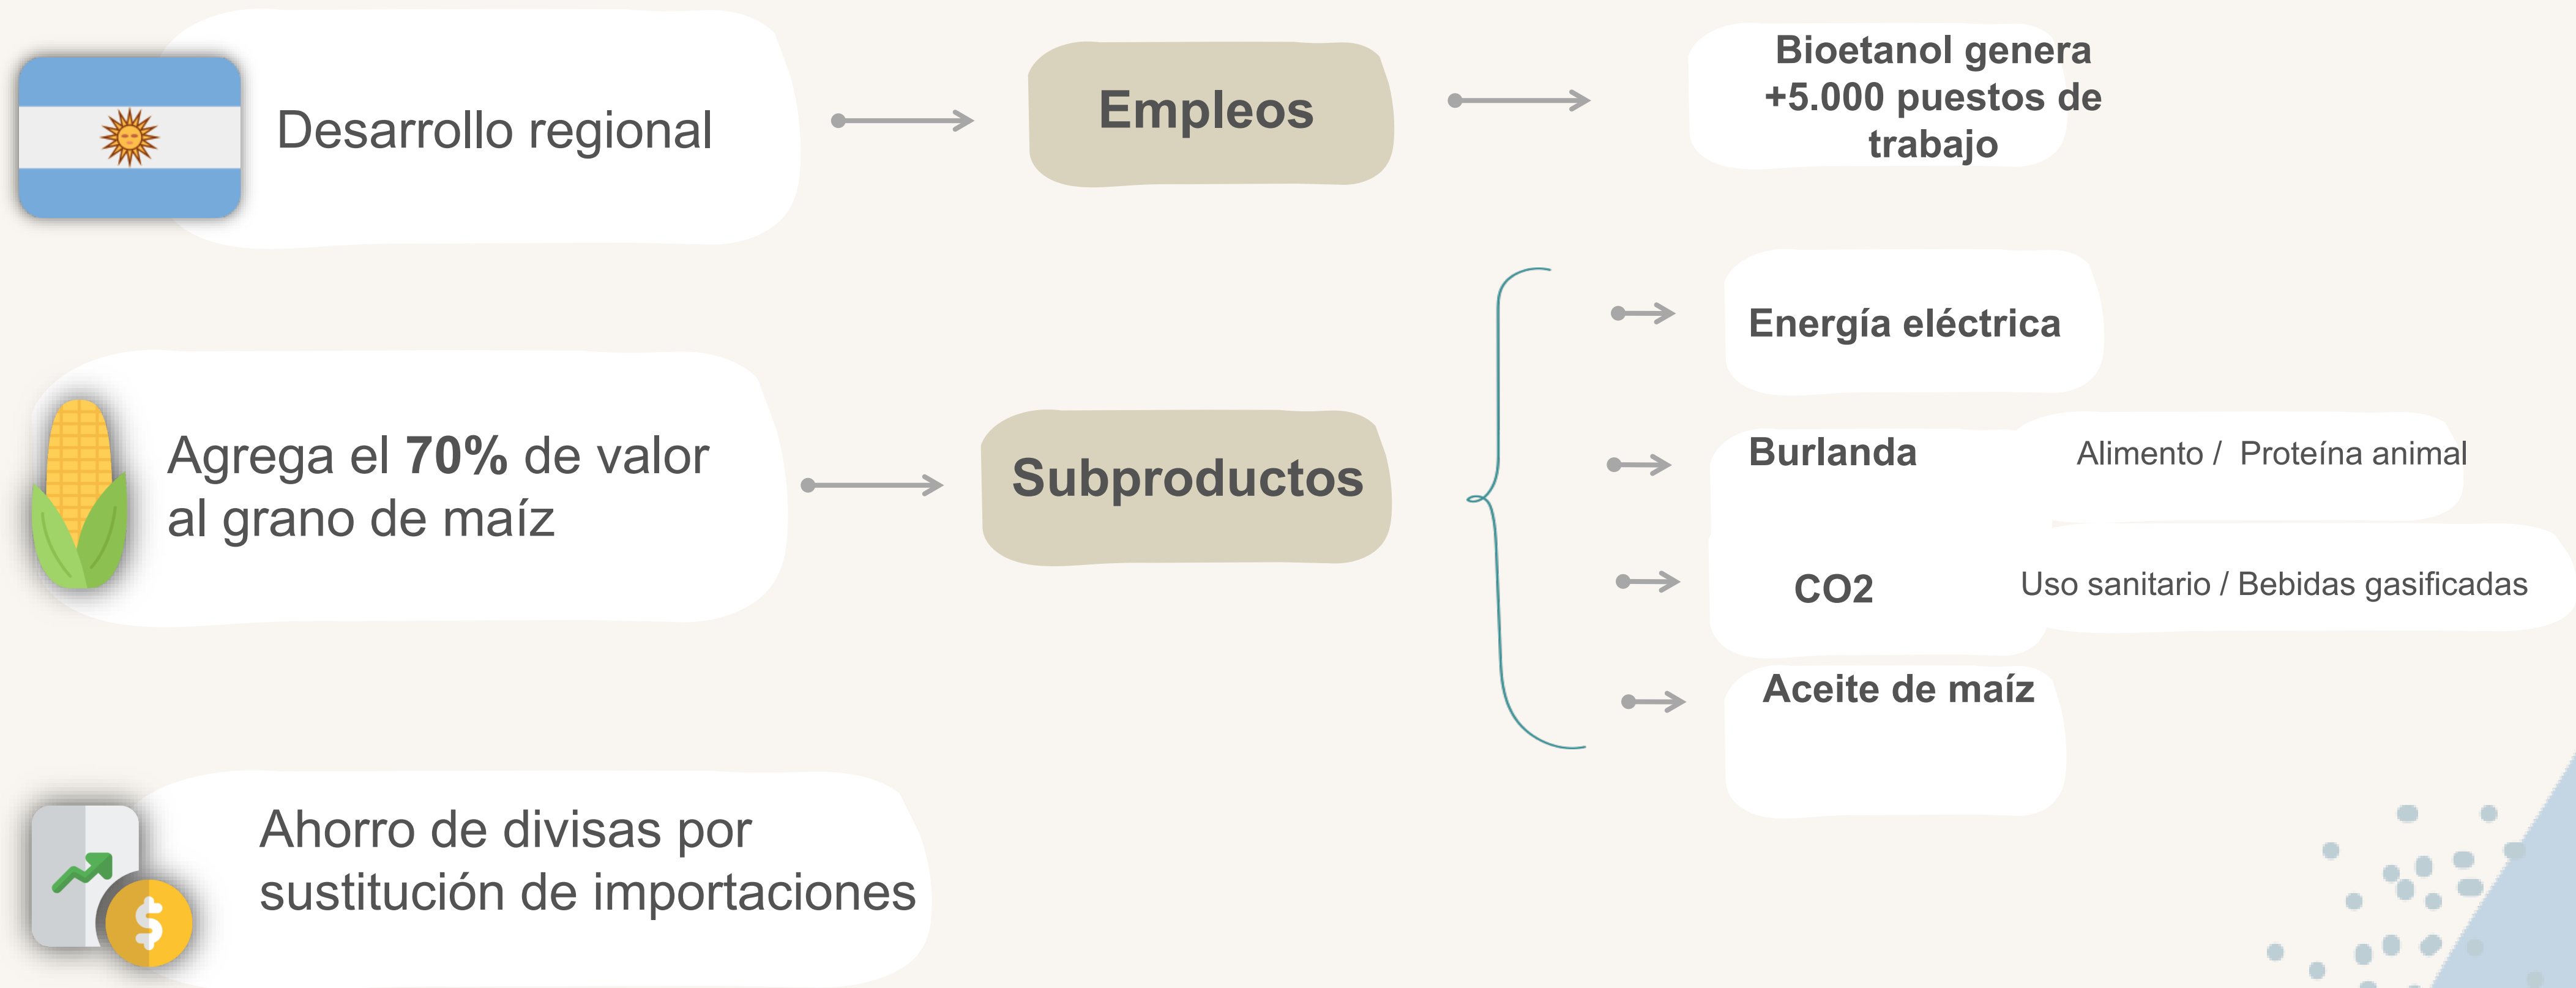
Desarrollo regional

Empleos

Bioetanol genera +5.000 puestos de trabajo

Agrega el **70%** de valor al grano de maíz

Subproductos

Energía eléctrica

Burlanda

Alimento / Proteína animal

CO2

Uso sanitario / Bebidas gasificadas

Aceite de maíz

Ahorro de divisas por sustitución de importaciones